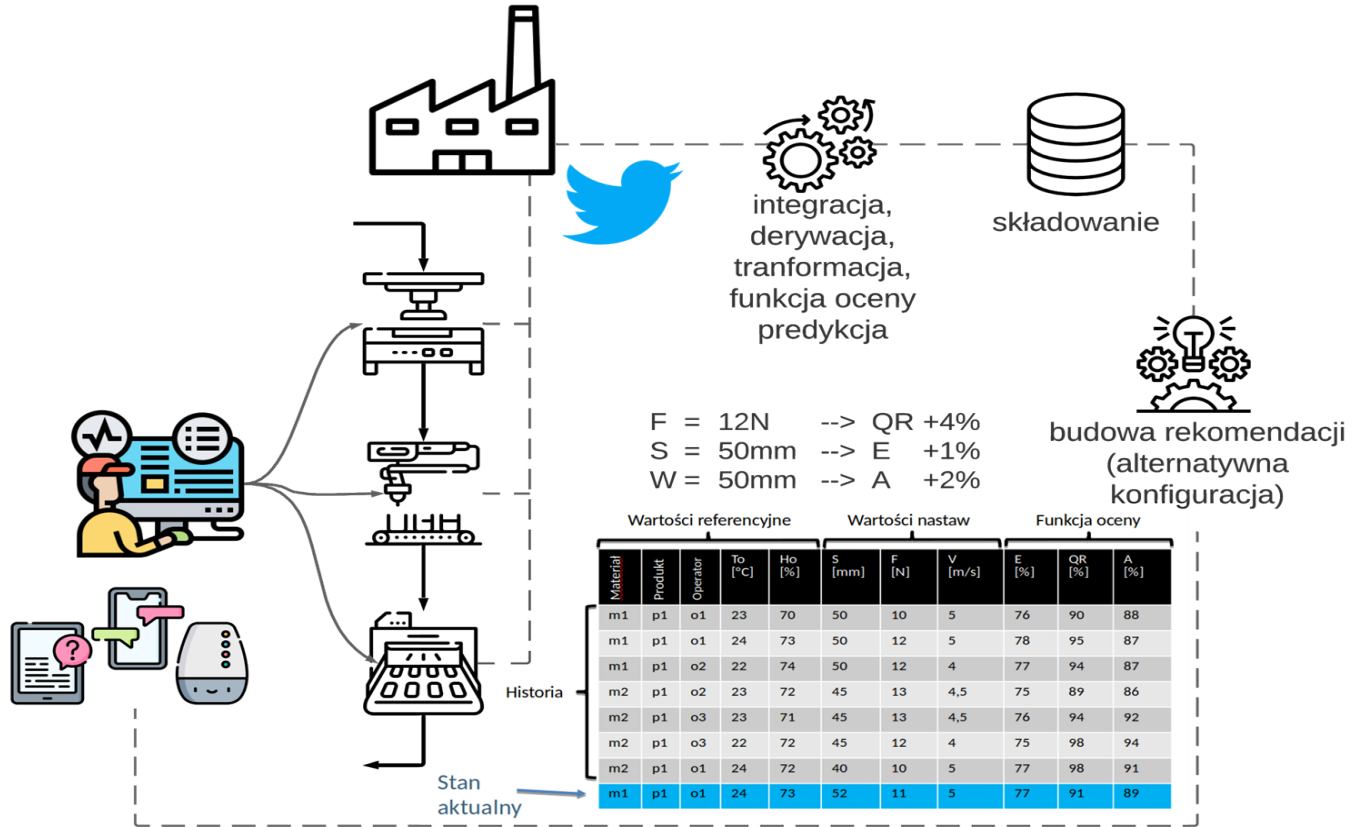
integracja, derywacja, tranformacja, funkcja oceny predykcja

składowanie

budowa rekomendacji (alternatywna konfiguracja)

F = 12N --> QR +4%
S = 50mm --> E +1%
W = 50mm --> A +2%

Wartości referencyjne | Wartości nastaw | Funkcja oceny

| Materiał | Produkt | Operator | To [°C] | Ho [%] | S [mm] | F [N] | V [m/s] | E [%] | QR [%] | A [%] |
|---|---|---|---|---|---|---|---|---|---|---|
| m1 | p1 | o1 | 23 | 70 | 50 | 10 | 5 | 76 | 90 | 88 |
| m1 | p1 | o1 | 24 | 73 | 50 | 12 | 5 | 78 | 95 | 87 |
| m1 | p1 | o2 | 22 | 74 | 50 | 12 | 4 | 77 | 94 | 87 |
| m2 | p1 | o2 | 23 | 72 | 45 | 13 | 4,5 | 75 | 89 | 86 |
| m2 | p1 | o3 | 23 | 71 | 45 | 13 | 4,5 | 76 | 94 | 92 |
| m2 | p1 | o3 | 22 | 72 | 45 | 12 | 4 | 75 | 98 | 94 |
| m2 | p1 | o1 | 24 | 72 | 40 | 10 | 5 | 77 | 98 | 91 |
| m1 | p1 | o1 | 24 | 73 | 52 | 11 | 5 | 77 | 91 | 89 |

Historia

Stan aktualny